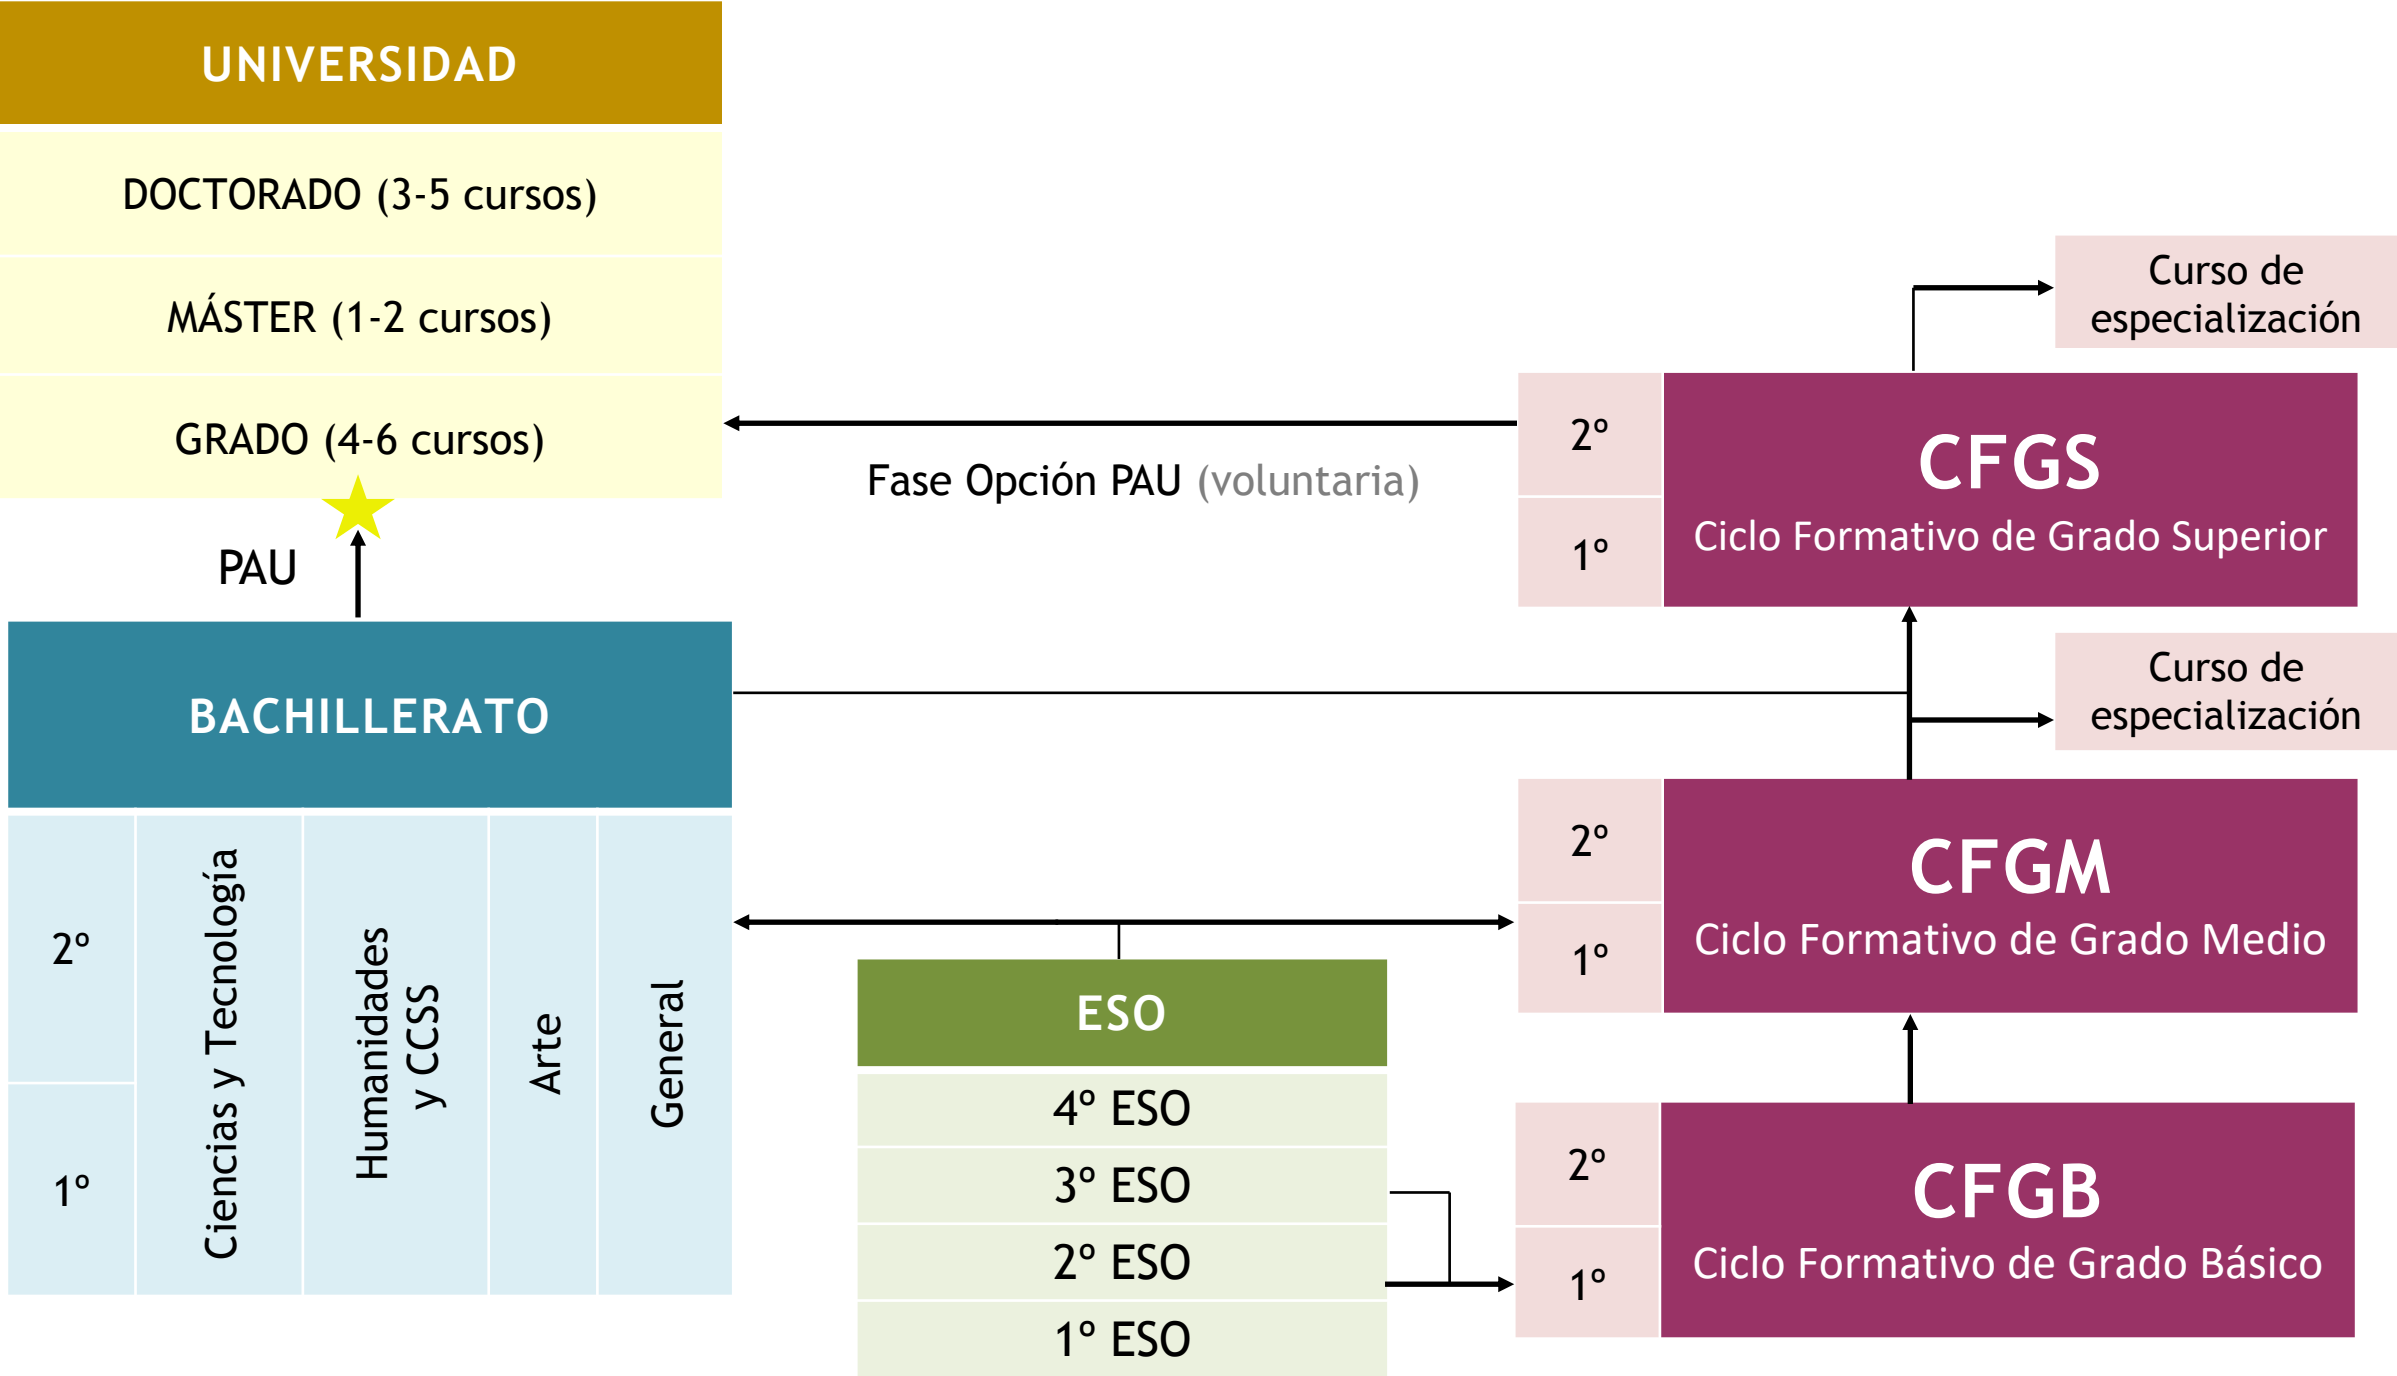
UNIVERSIDAD

DOCTORADO (3-5 cursos)

MÁSTER (1-2 cursos)

GRADO (4-6 cursos)

PAU

Fase Opción PAU (voluntaria)

Curso de especialización

2º
1º

CFGS
Ciclo Formativo de Grado Superior

Curso de especialización

BACHILLERATO

2º
1º

Ciencias y Tecnología

Humanidades y CCSS

Arte

General

2º
1º

CFGM
Ciclo Formativo de Grado Medio

ESO
4º ESO
3º ESO
2º ESO
1º ESO

2º
1º

CFGB
Ciclo Formativo de Grado Básico